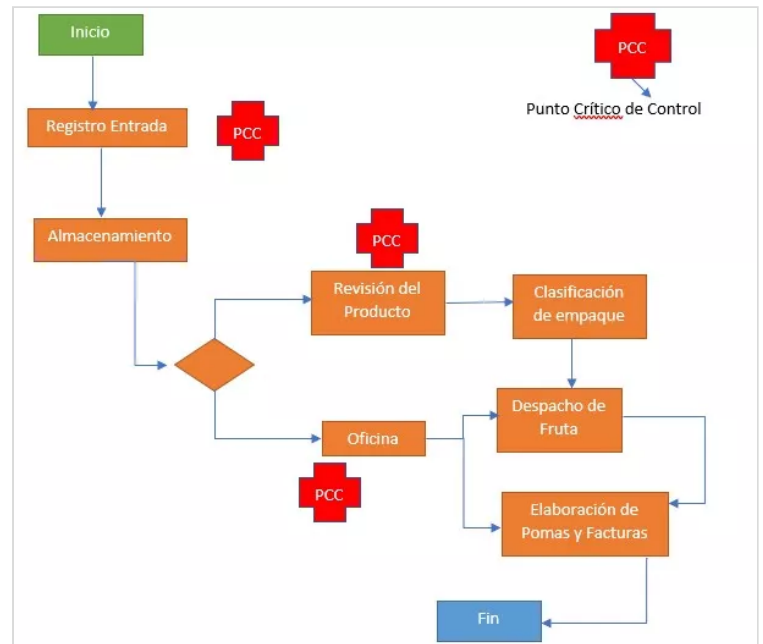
Inicio

PCC

Punto Crítico de Control

Registro Entrada

PCC

Almacenamiento

PCC

Revisión del Producto

Clasificación de empaque

Despacho de Fruta

Oficina

PCC

Elaboración de Pomas y Facturas

Fin